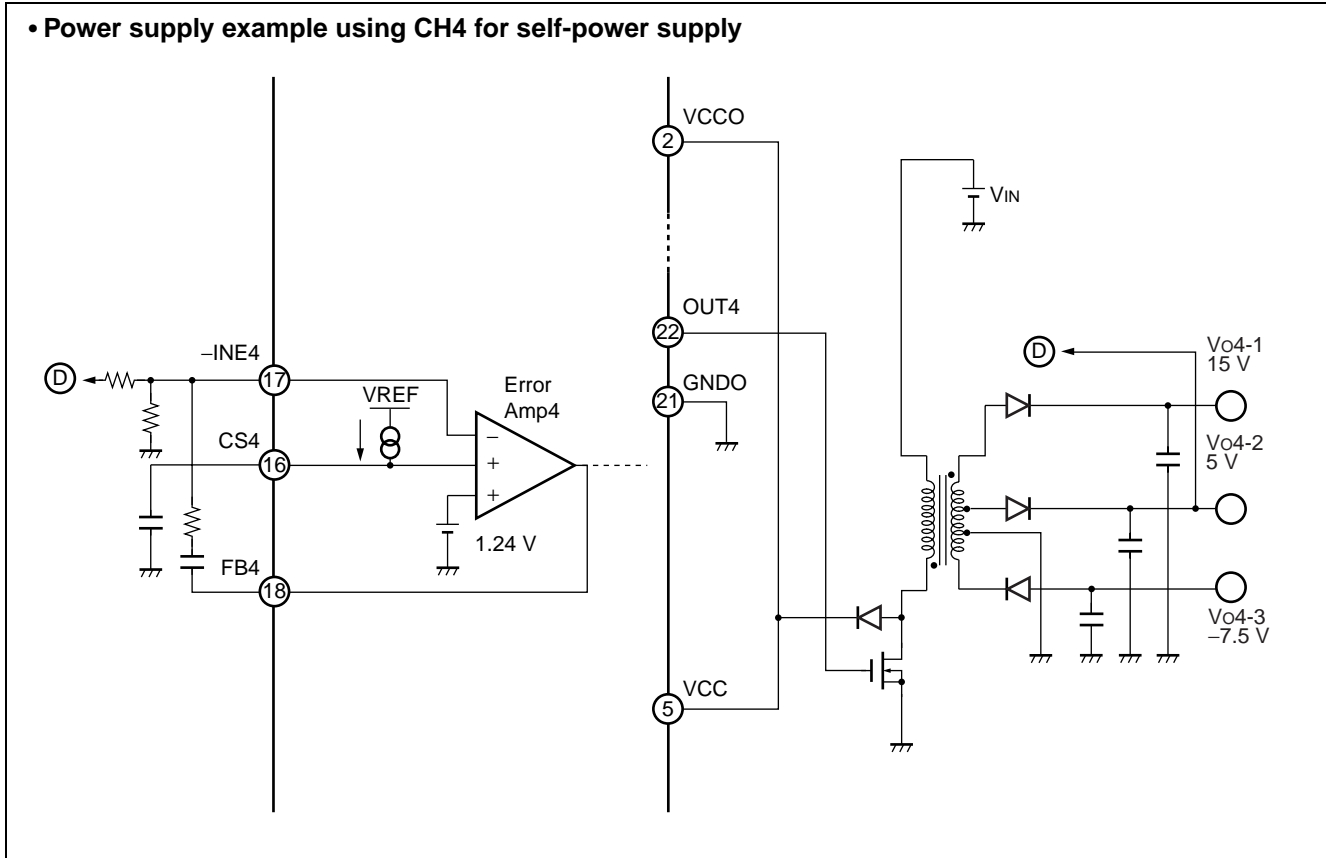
• Power supply example using CH4 for self-power supply

D

−INE4

17

CS4

16

FB4

18

VREF

Error Amp4

−

+

+

1.24 V

VCCO

2

OUT4

22

GNDO

21

VCC

5

VIN

D

VO4-1 15 V

VO4-2 5 V

VO4-3 −7.5 V